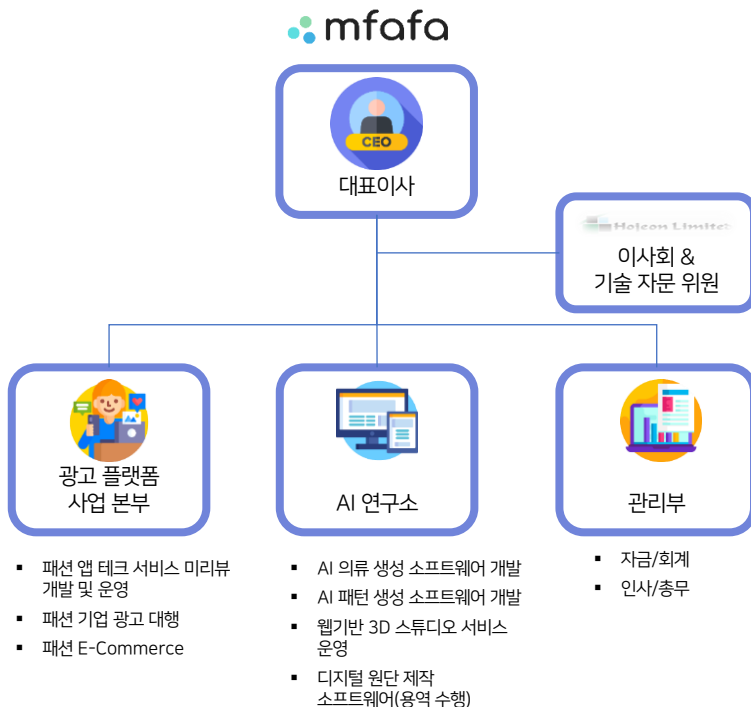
mfafa

CEO

대표이사

Hojeon Limited

이사회 &
기술 자문 위원

광고 플랫폼
사업 본부

AI 연구소

관리부

- 패션 앱 테크 서비스 미리뷰 개발 및 운영
- 패션 기업 광고 대행
- 패션 E-Commerce

- AI 의류 생성 소프트웨어 개발
- AI 패턴 생성 소프트웨어 개발
- 웹기반 3D 스튜디오 서비스 운영
- 디지털 원단 제작 소프트웨어(용역 수행)

- 자금/회계
- 인사/총무